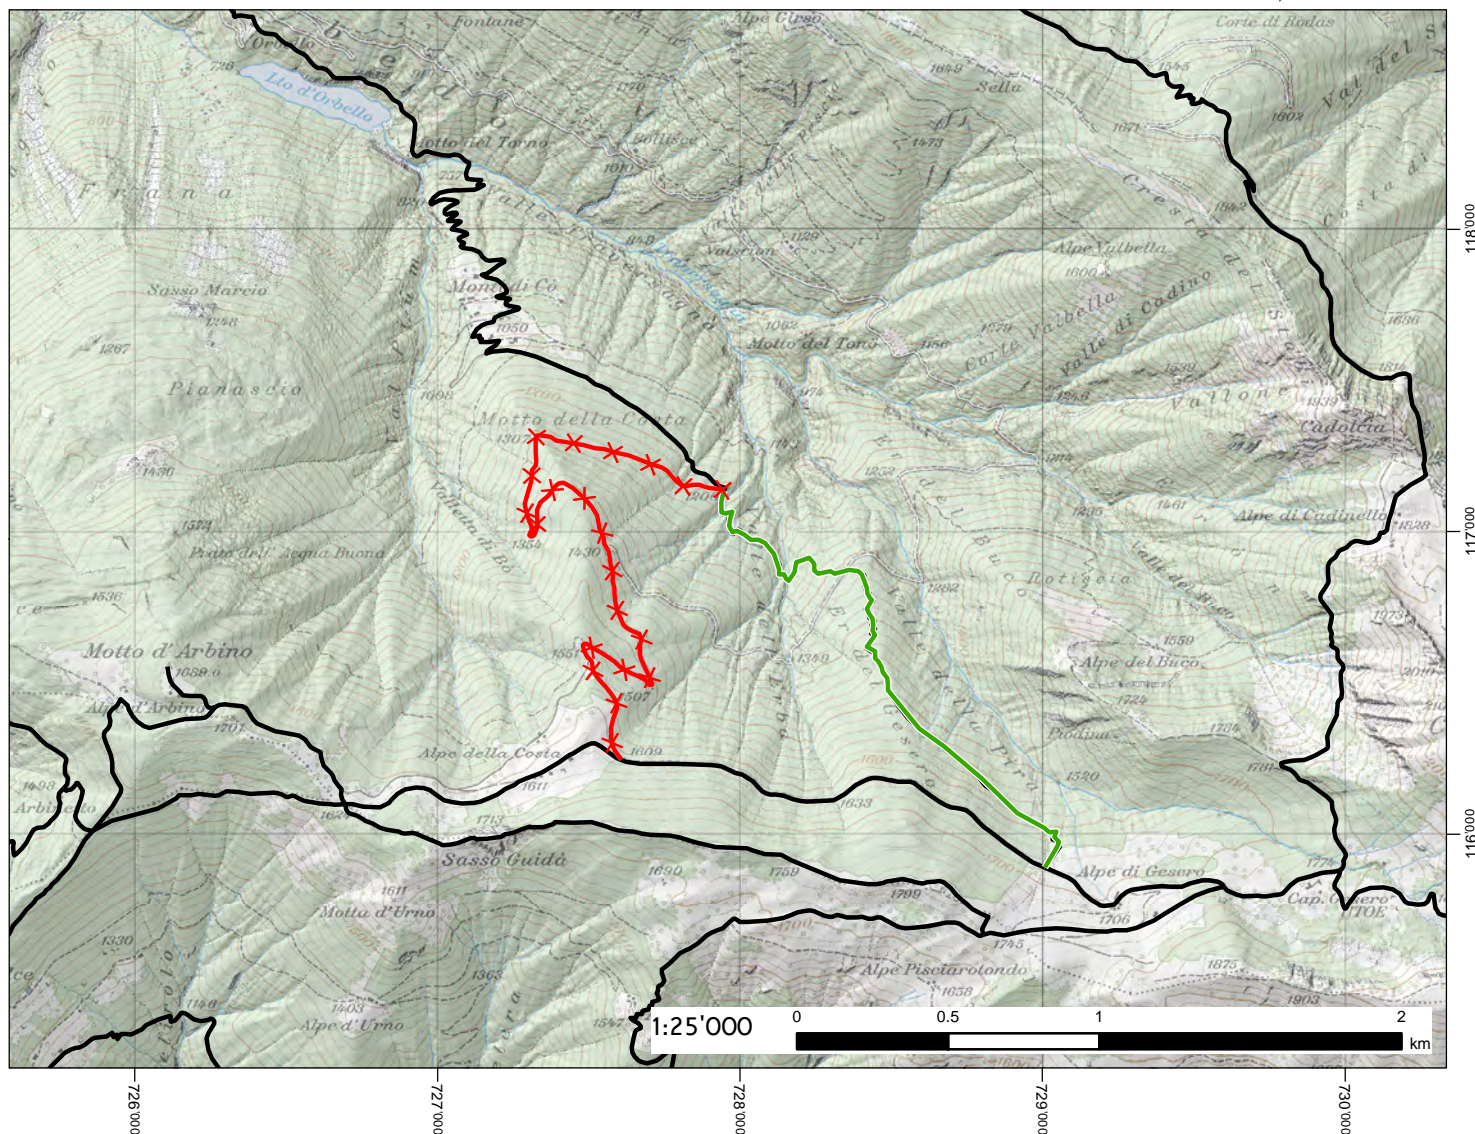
Fontane
Alpe Giese
Corte di Rodas
Lto d'Orbello
Sella
Val del S
Motto del Torno
Valle Traversagna
F r a n a
Valsrum
Alpe Valbella
Sasso Marcio
Monti di Cò
Motto del Tono
Corte Valbella
Valle di Cadino
1267
Pianascio
Vallone
Motto della Costa
Cadolcia
1430
Alpe di Cadinello
Piano dell' Acqua Buona
Ronfigola
Motto d' Arbino
Alpe del Buco
Alpe d'Arbino
Alpe della Costa
Arbino
Sasso Guidà
Alpe di Gesero
Motta d'Urno
Cap. Gesero
Alpe Pisciarotondo
Alpe d'Urno
1:25'000
0
0.5
1
2
km
118'000
117'000
116'000
726'000
727'000
728'000
729'000
730'000